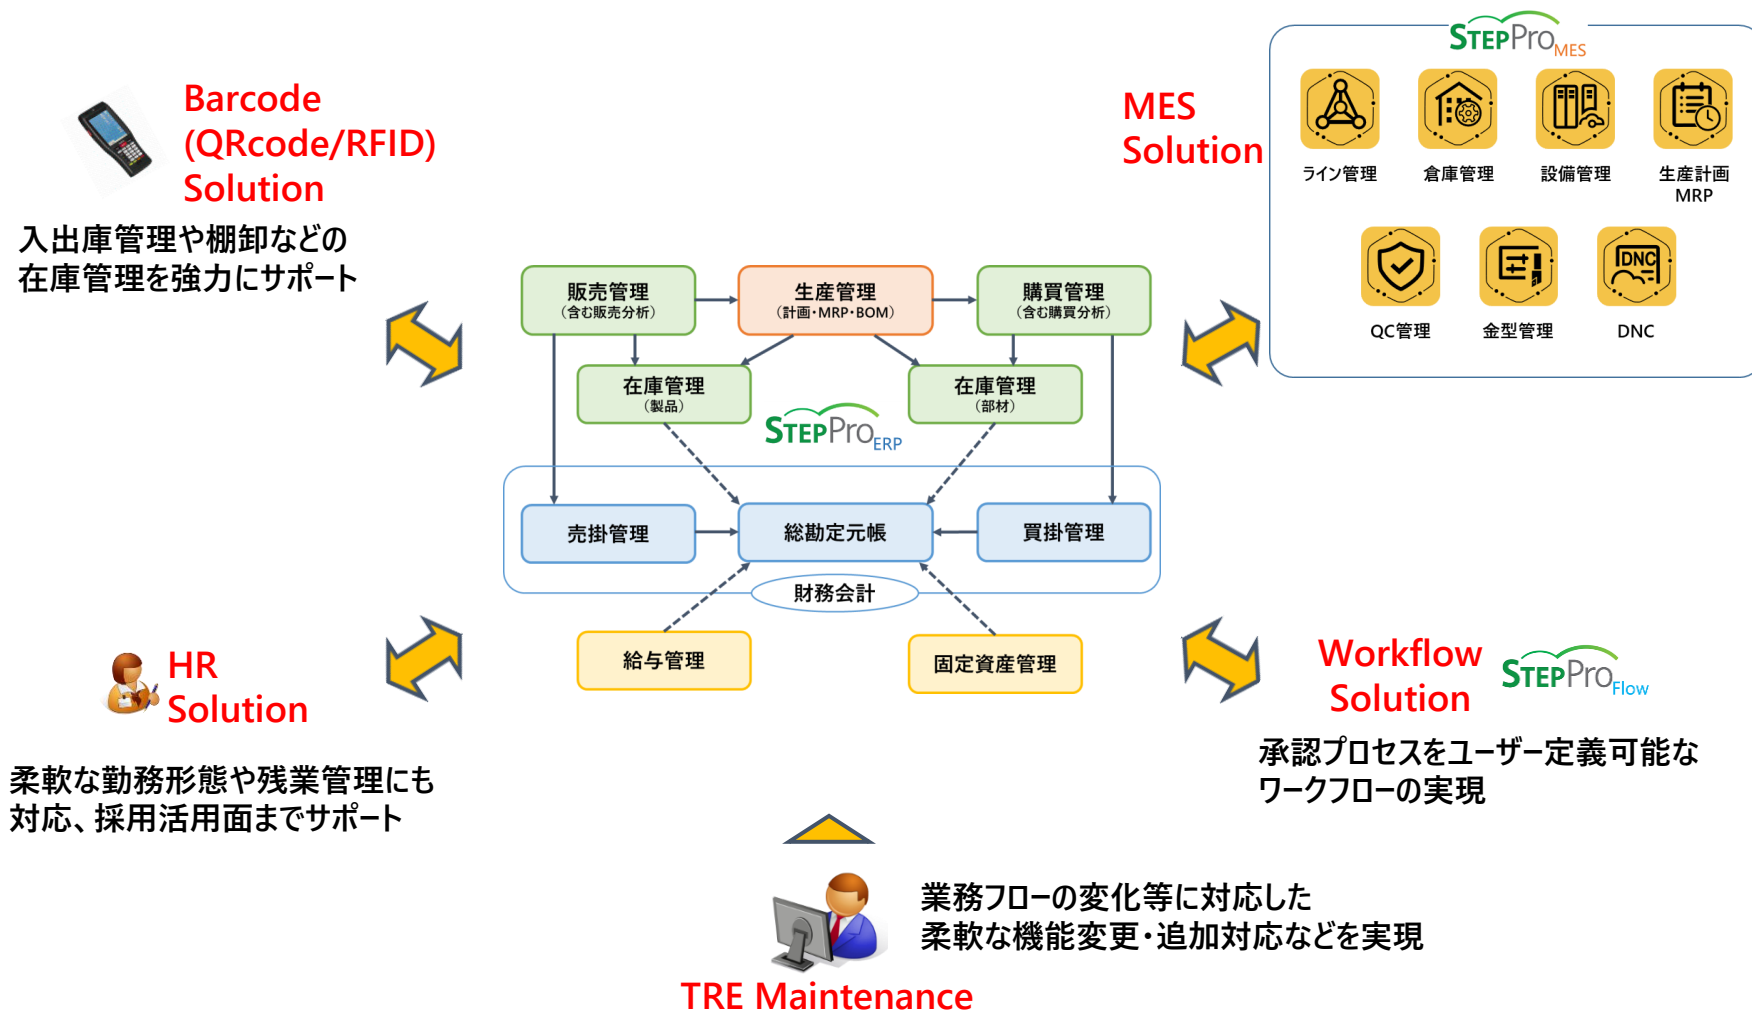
Barcode
(QRcode/RFID)
Solution

入出庫管理や棚卸などの
在庫管理を強力にサポート

MES
Solution

STEPPro MES

ライン管理
倉庫管理
設備管理
生産計画
MRP

QC管理
金型管理
DNC

販売管理
(含む販売分析)

生産管理
(計画・MRP・BOM)

購買管理
(含む購買分析)

在庫管理
(製品)

在庫管理
(部材)

STEPPro ERP

売掛管理
総勘定元帳
買掛管理
財務会計

給与管理
固定資産管理

HR
Solution

柔軟な勤務形態や残業管理にも
対応、採用活用面までサポート

Workflow
Solution

STEPPro Flow

承認プロセスをユーザー定義可能な
ワークフローの実現

業務フローの変化等に対応した
柔軟な機能変更・追加対応などを実現

TRE Maintenance